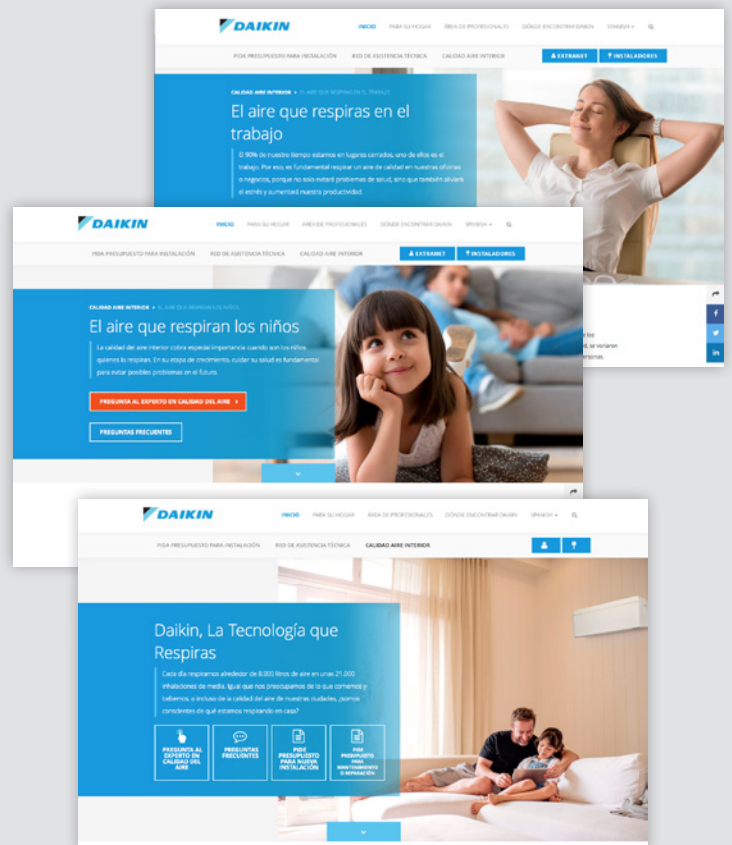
DAIKIN

INICIO PARA SU HOGAR ÁREA DE PROFESIONALES DÓNDE ENCONTRAR DAIKIN SPANISH

PIDA PRESUPUESTO PARA INSTALACIÓN RED DE ASISTENCIA TÉCNICA CALIDAD AIRE INTERIOR EXTRANET INSTALADORES

CALIDAD AIRE INTERIOR • EL AIRE QUE RESPIRAS EN EL TRABAJO

El aire que respiras en el trabajo

El 90% de nuestro tiempo estamos en lugares cerrados, uno de ellos es el trabajo. Por eso, es fundamental respirar un aire de calidad en nuestras oficinas o negocios, porque no solo evitará problemas de salud, sino que también aliviará el estrés y aumentará nuestra productividad.

DAIKIN

INICIO PARA SU HOGAR ÁREA DE PROFESIONALES DÓNDE ENCONTRAR DAIKIN SPANISH

PIDA PRESUPUESTO PARA INSTALACIÓN RED DE ASISTENCIA TÉCNICA CALIDAD AIRE INTERIOR EXTRANET INSTALADORES

CALIDAD AIRE INTERIOR • EL AIRE QUE RESPIRAN LOS NIÑOS

El aire que respiran los niños

La calidad del aire interior cobra especial importancia cuando son los niños quienes lo respiran. En su etapa de crecimiento, cuidar su salud es fundamental para evitar posibles problemas en el futuro.

PREGUNTA AL EXPERTO EN CALIDAD DEL AIRE

PREGUNTAS FRECUENTES

DAIKIN

INICIO PARA SU HOGAR ÁREA DE PROFESIONALES DÓNDE ENCONTRAR DAIKIN SPANISH

PIDA PRESUPUESTO PARA INSTALACIÓN RED DE ASISTENCIA TÉCNICA CALIDAD AIRE INTERIOR

Daikin, La Tecnología que Respiras

Cada día respiramos alrededor de 8.000 litros de aire en unas 21.000 inhalaciones de media. Igual que nos preocupamos de lo que comemos y bebemos, o incluso de la calidad del aire de nuestras ciudades, ¿somos conscientes de qué estamos respirando en casa?

PREGUNTA AL EXPERTO EN CALIDAD DEL AIRE

PREGUNTAS FRECUENTES

PIDE PRESUPUESTO PARA NUEVA INSTALACIÓN

PIDE PRESUPUESTO PARA MANTENIMIENTO O REPARACIÓN